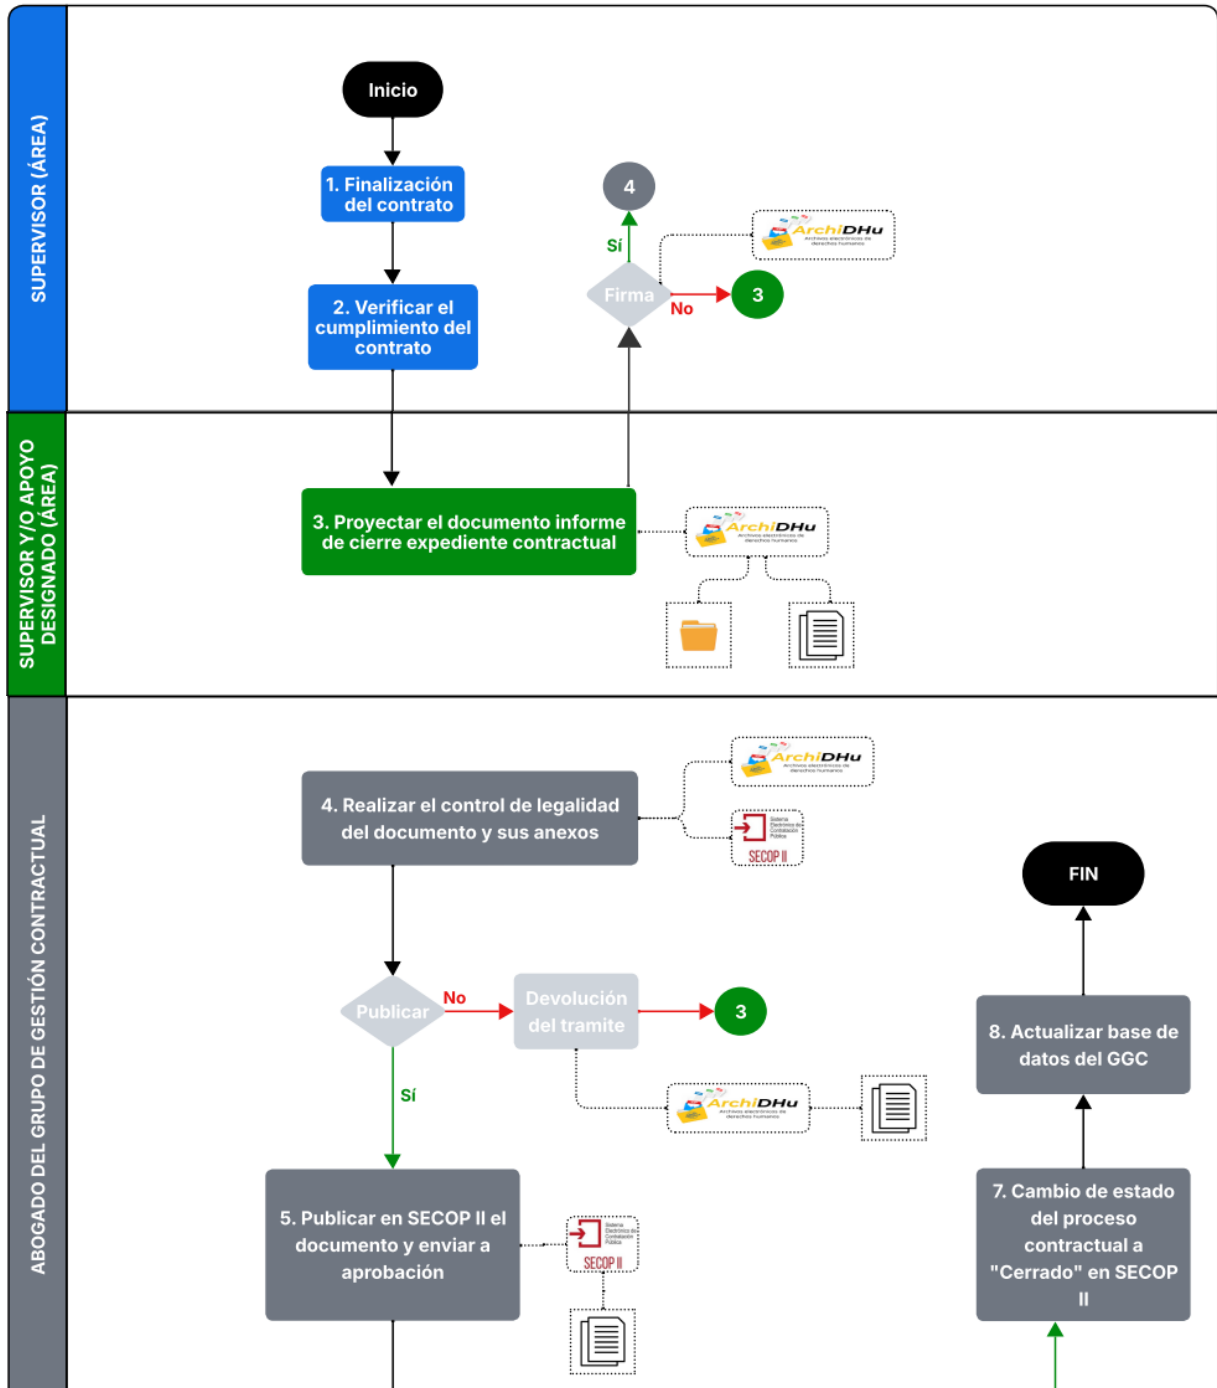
SUPERVISOR (ÁREA)

Inicio

1. Finalización del contrato

2. Verificar el cumplimiento del contrato

4

Sí

Firma

No

3

ArchiDHu
Archivos electrónicos de derechos humanos

SUPERVISOR Y/O APOYO DESIGNADO (ÁREA)

3. Proyectar el documento informe de cierre expediente contractual

ArchiDHu
Archivos electrónicos de derechos humanos

ABOGADO DEL GRUPO DE GESTIÓN CONTRACTUAL

4. Realizar el control de legalidad del documento y sus anexos

ArchiDHu
Archivos electrónicos de derechos humanos

Sistema Electrónico de Contratación Pública
SECOP II

FIN

Publicar

No

Devolución del tramite

3

Sí

ArchiDHu
Archivos electrónicos de derechos humanos

8. Actualizar base de datos del GGC

5. Publicar en SECOP II el documento y enviar a aprobación

Sistema Electrónico de Contratación Pública
SECOP II

7. Cambio de estado del proceso contractual a "Cerrado" en SECOP II